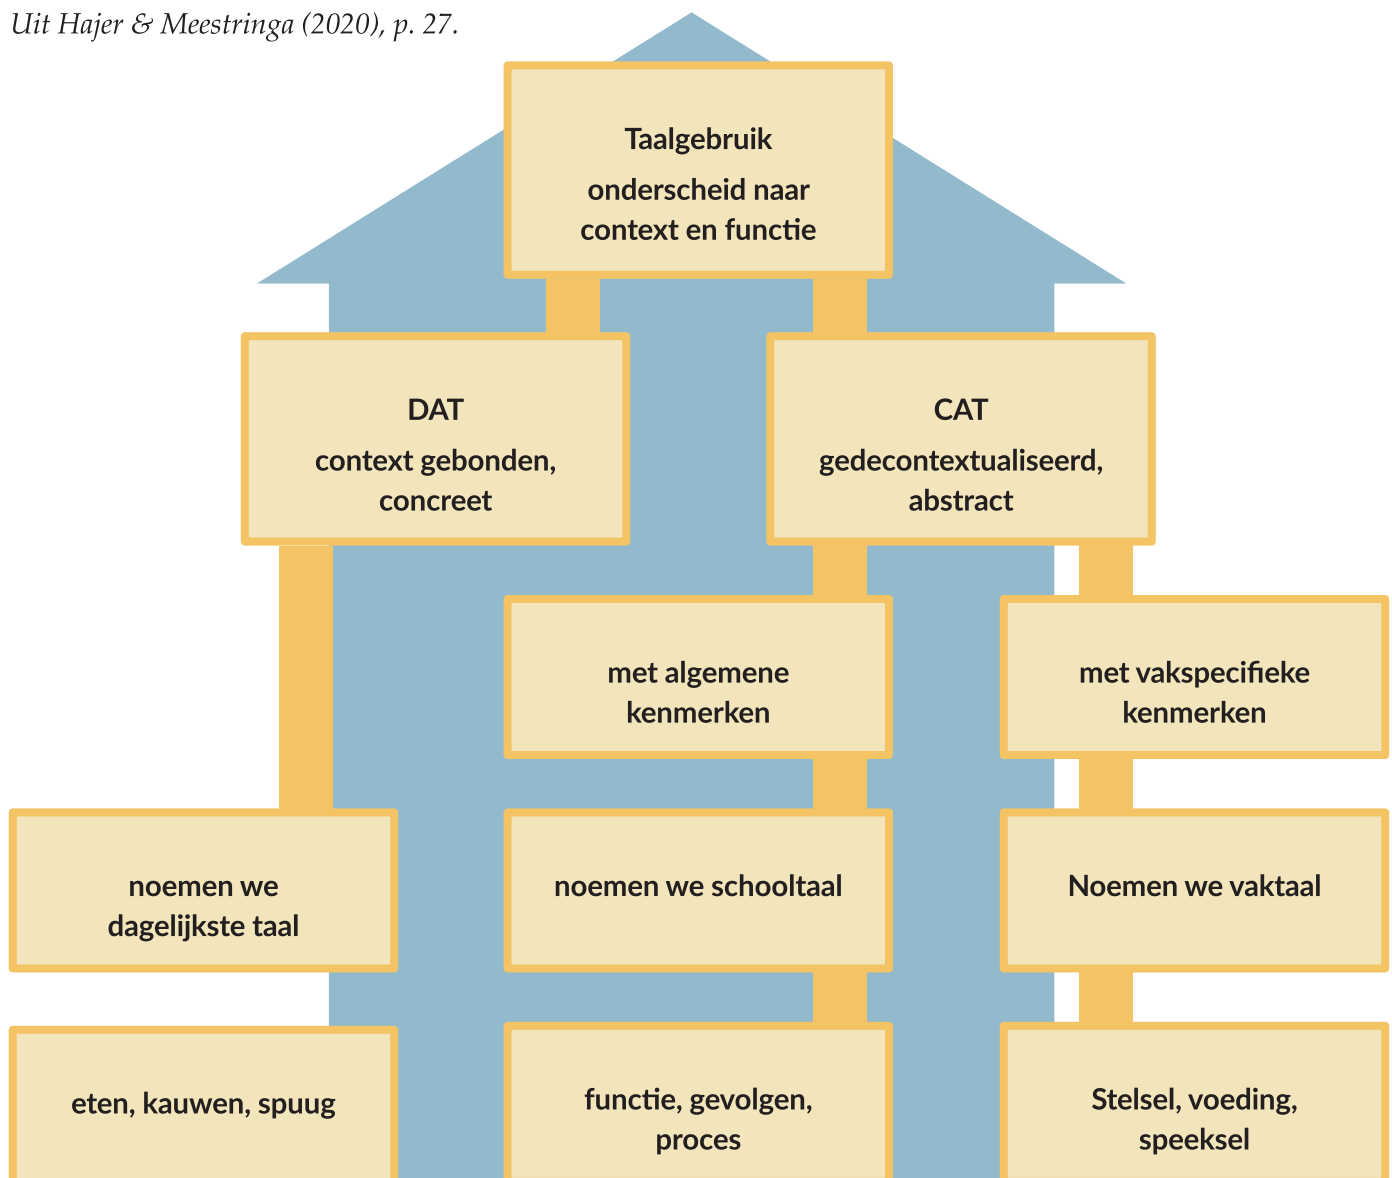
Uit Hajer & Meestringa (2020), p. 27.

Taalgebruik
onderscheid naar context en functie

DAT
context gebonden, concreet

CAT
gedecontextualiseerd, abstract

met algemene kenmerken

met vakspecifieke kenmerken

noemen we dagelijkste taal

noemen we schooltaal

Noemen we vaktaal

eten, kauwen, spuug

functie, gevolgen, proces

Stelsel, voeding, speeksel